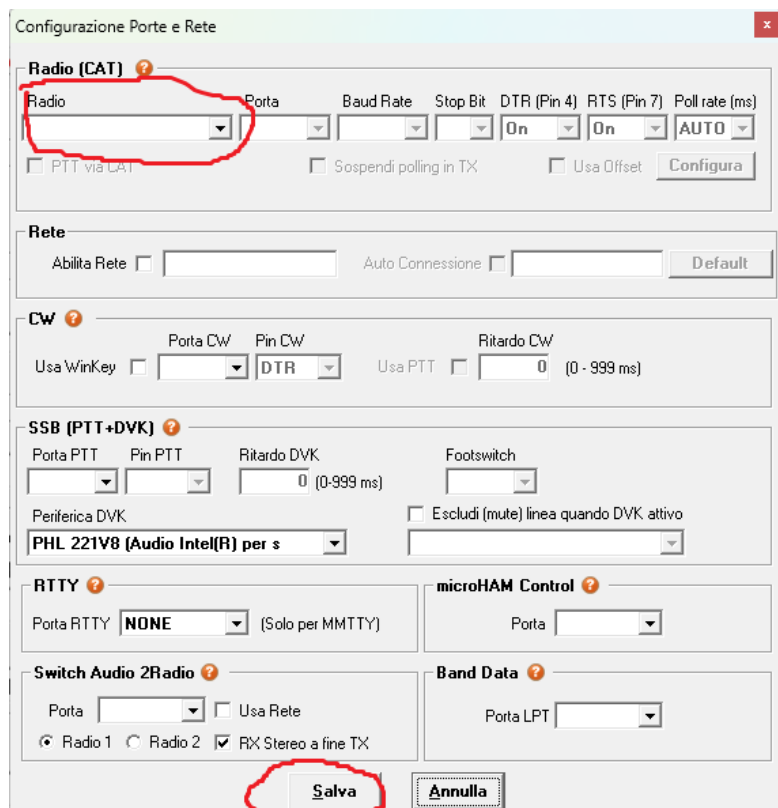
Configurazione Porte e Rete
x

Radio (CAT)
Radio
Porta
Baud Rate
Stop Bit
DTR (Pin 4)
On
RTS (Pin 7)
On
Poll rate (ms)
AUTO
PTT via CAT
Sospendi polling in TX
Usa Offset
Configura

Rete
Abilita Rete
Auto Connessione
Default

CW
Porta CW
Pin CW
Usa WinKey
DTR
Usa PTT
Ritardo CW
0
(0 - 999 ms)

SSB (PTT+DVK)
Porta PTT
Pin PTT
Ritardo DVK
0
(0-999 ms)
Footswitch
Periferica DVK
PHL 221V8 (Audio Intel(R) per s
Escludi (mute) linea quando DVK attivo

RTTY
Porta RTTY
NONE
(Solo per MMTTY)

microHAM Control
Porta

Switch Audio 2Radio
Porta
Usa Rete
Radio 1
Radio 2
RX Stereo a fine TX

Band Data
Porta LPT

Salva
Annulla